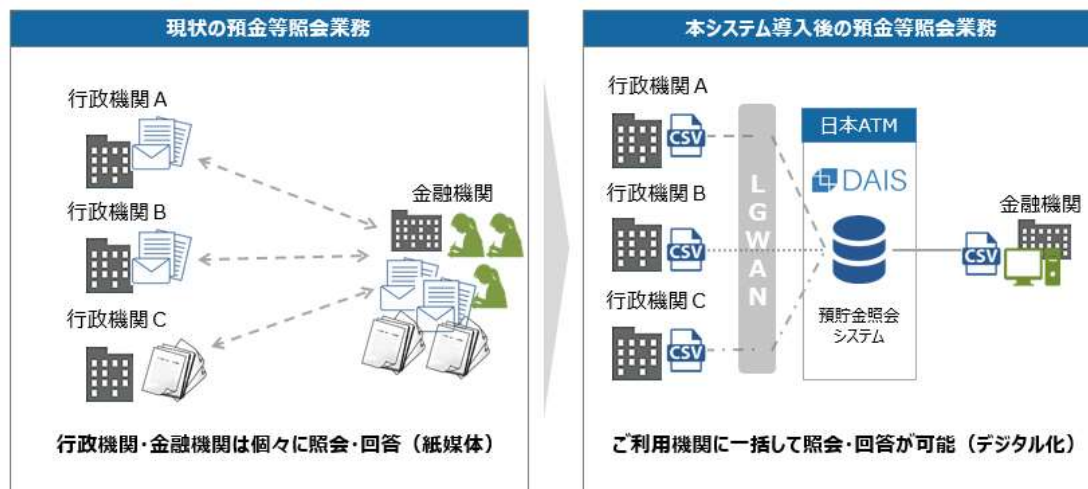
現状の預金等照会業務

行政機関 A

行政機関 B

行政機関 C

金融機関

行政機関・金融機関は個々に照会・回答（紙媒体）

本システム導入後の預金等照会業務

行政機関 A

行政機関 B

行政機関 C

CSV

CSV

CSV

LGWAN

日本ATM

DAIS

預貯金照会システム

CSV

金融機関

ご利用機関に一括して照会・回答が可能（デジタル化）